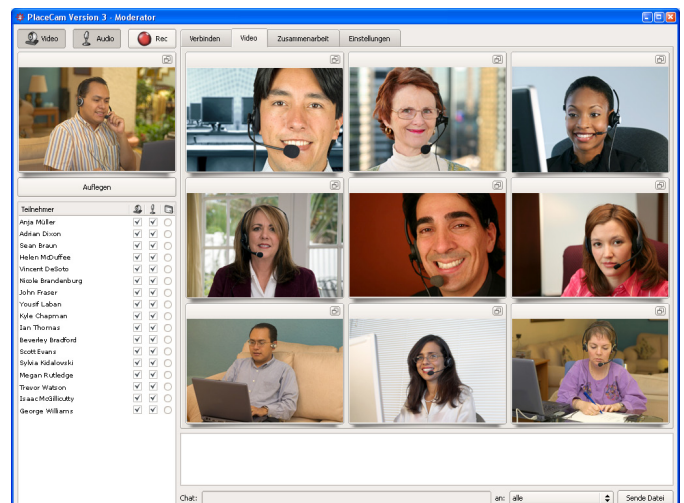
PlaceCam Version 3 - Moderator

Video | Audio | Rec

Verbinden | Video | Zusammenarbeit | Einstellungen

Auflegen

Teilnehmer
Anja Müller
Adrian Dixon
Sean Braun
Helen McDuffee
Vincent DeSoto
Nicole Brandenburg
John Fraser
Yousif Laban
Kyle Chapman
Ian Thomas
Beverley Bradford
Scott Evans
Sylvia Kidalowski
Megan Rutledge
Trevor Watson
Isaac McGillicutty
George Williams

Chat: | an: alle | Sende Datei